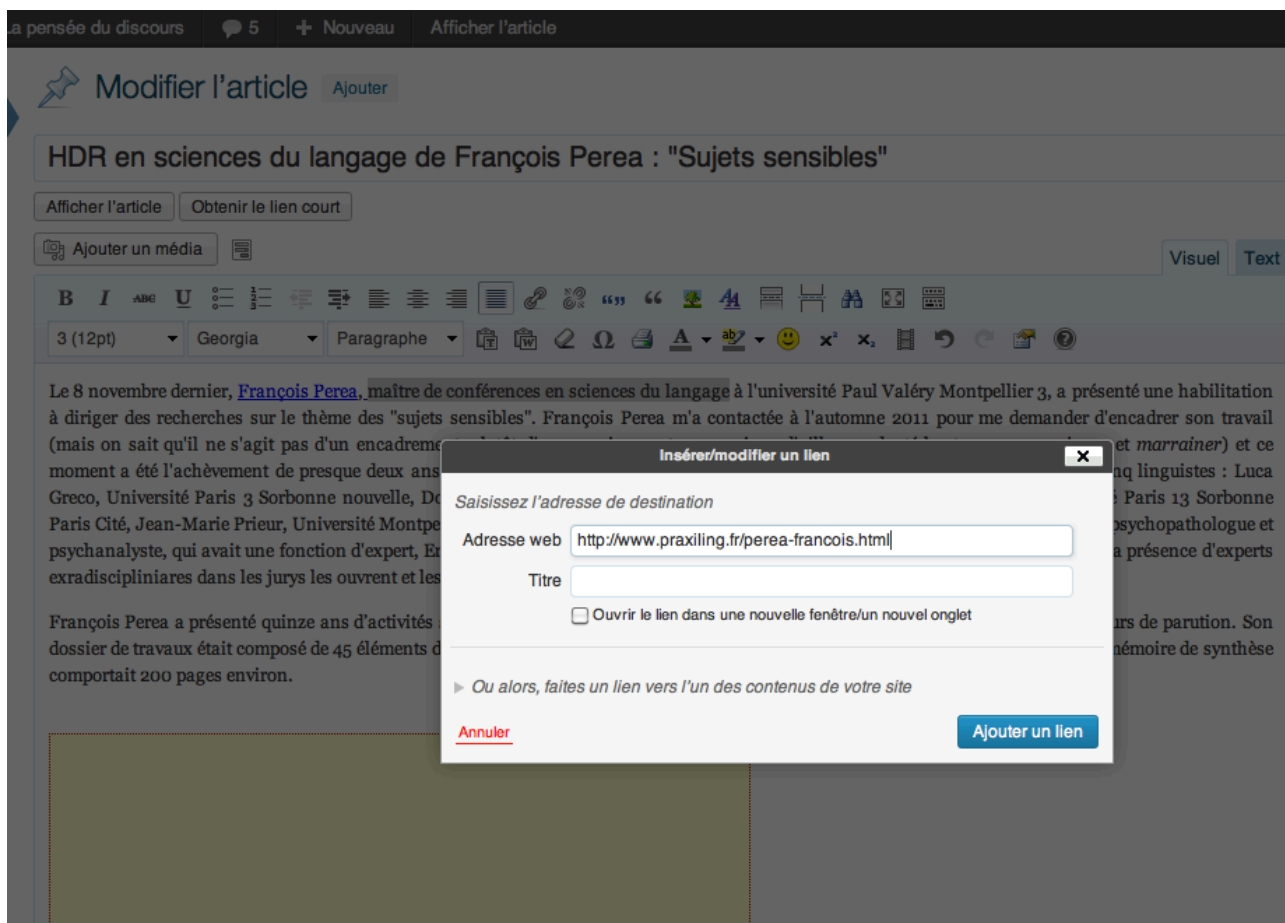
a pensée du discours 5 + Nouveau Afficher l'article

Modifier l'article Ajouter

HDR en sciences du langage de François Perea : "Sujets sensibles"

Afficher l'article Obtenir le lien court

Ajouter un média

Visuel Text

3 (12pt) Georgia Paragraphe

Le 8 novembre dernier, François Perea, maître de conférences en sciences du langage à l'université Paul Valéry Montpellier 3, a présenté une habilitation à diriger des recherches sur le thème des "sujets sensibles". François Perea m'a contactée à l'automne 2011 pour me demander d'encadrer son travail (mais on sait qu'il ne s'agit pas d'un encadreme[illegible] et marrainer) et ce moment a été l'achèvement de presque deux ans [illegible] nq linguistes : Luca Greco, Université Paris 3 Sorbonne nouvelle, Do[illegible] Paris 13 Sorbonne Paris Cité, Jean-Marie Prieur, Université Montpe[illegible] psychopathologue et psychanalyste, qui avait une fonction d'expert, Er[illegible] a présence d'experts exradisciplinaires dans les jurys les ouvrent et les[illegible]

François Perea a présenté quinze ans d'activités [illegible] urs de parution. Son dossier de travaux était composé de 45 éléments d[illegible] mémoire de synthèse comportait 200 pages environ.

Insérer/modifier un lien

Saisissez l'adresse de destination

Adresse web http://www.praxiling.fr/perea-francois.html

Titre

Ouvrir le lien dans une nouvelle fenêtre/un nouvel onglet

Ou alors, faites un lien vers l'un des contenus de votre site

Annuler

Ajouter un lien